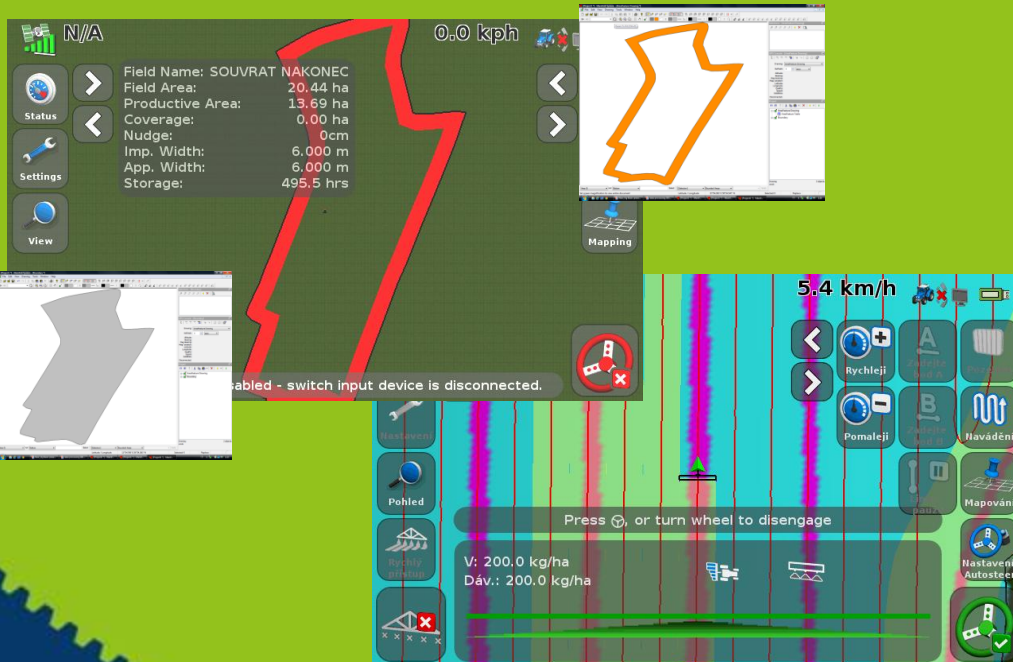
N/A

0.0 kph

Status

Settings

View

Field Name: SOUVRAT NAKONEC
Field Area: 20.44 ha
Productive Area: 13.69 ha
Coverage: 0.00 ha
Nudge: 0cm
Imp. Width: 6.000 m
App. Width: 6.000 m
Storage: 495.5 hrs

Mapping

sabled - switch input device is disconnected.

5.4 km/h

Rychleji

Pomaleji

Nastavení

Pohled

Rychlý přístup

Naváděn

Mapován

Nastavení Autosteer

Press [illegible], or turn wheel to disengage

V: 200.0 kg/ha
Dáv.: 200.0 kg/ha